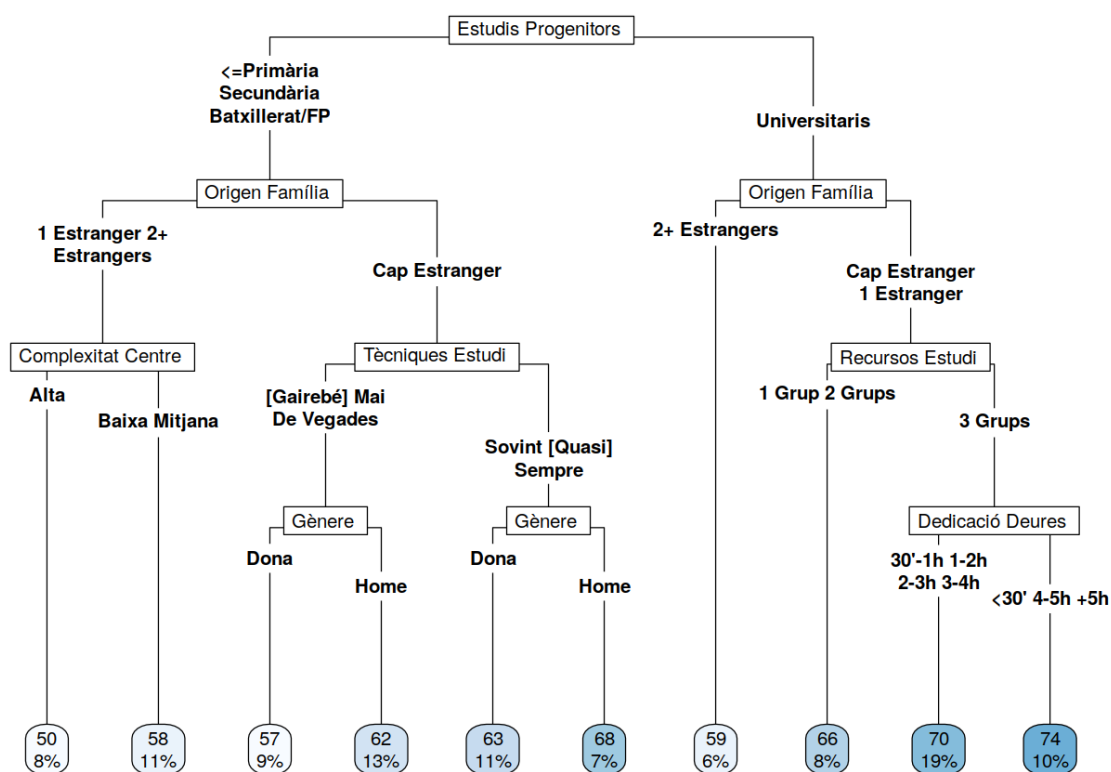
Estudis Progenitors

<=Primària Secundària Batxillerat/FP

Universitaris

Origen Família

1 Estranger 2+ Estrangers

Cap Estranger

Complexitat Centre

Alta

Baixa Mitjana

Tècniques Estudi

[Gairebé] Mai De Vegades

Sovint [Quasi] Sempre

Gènere

Dona

Home

Gènere

Dona

Home

Origen Família

2+ Estrangers

Cap Estranger 1 Estranger

Recursos Estudi

1 Grup 2 Grups

3 Grups

Dedicació Deures

30'-1h 1-2h 2-3h 3-4h

<30' 4-5h +5h

50 8%

58 11%

57 9%

62 13%

63 11%

68 7%

59 6%

66 8%

70 19%

74 10%